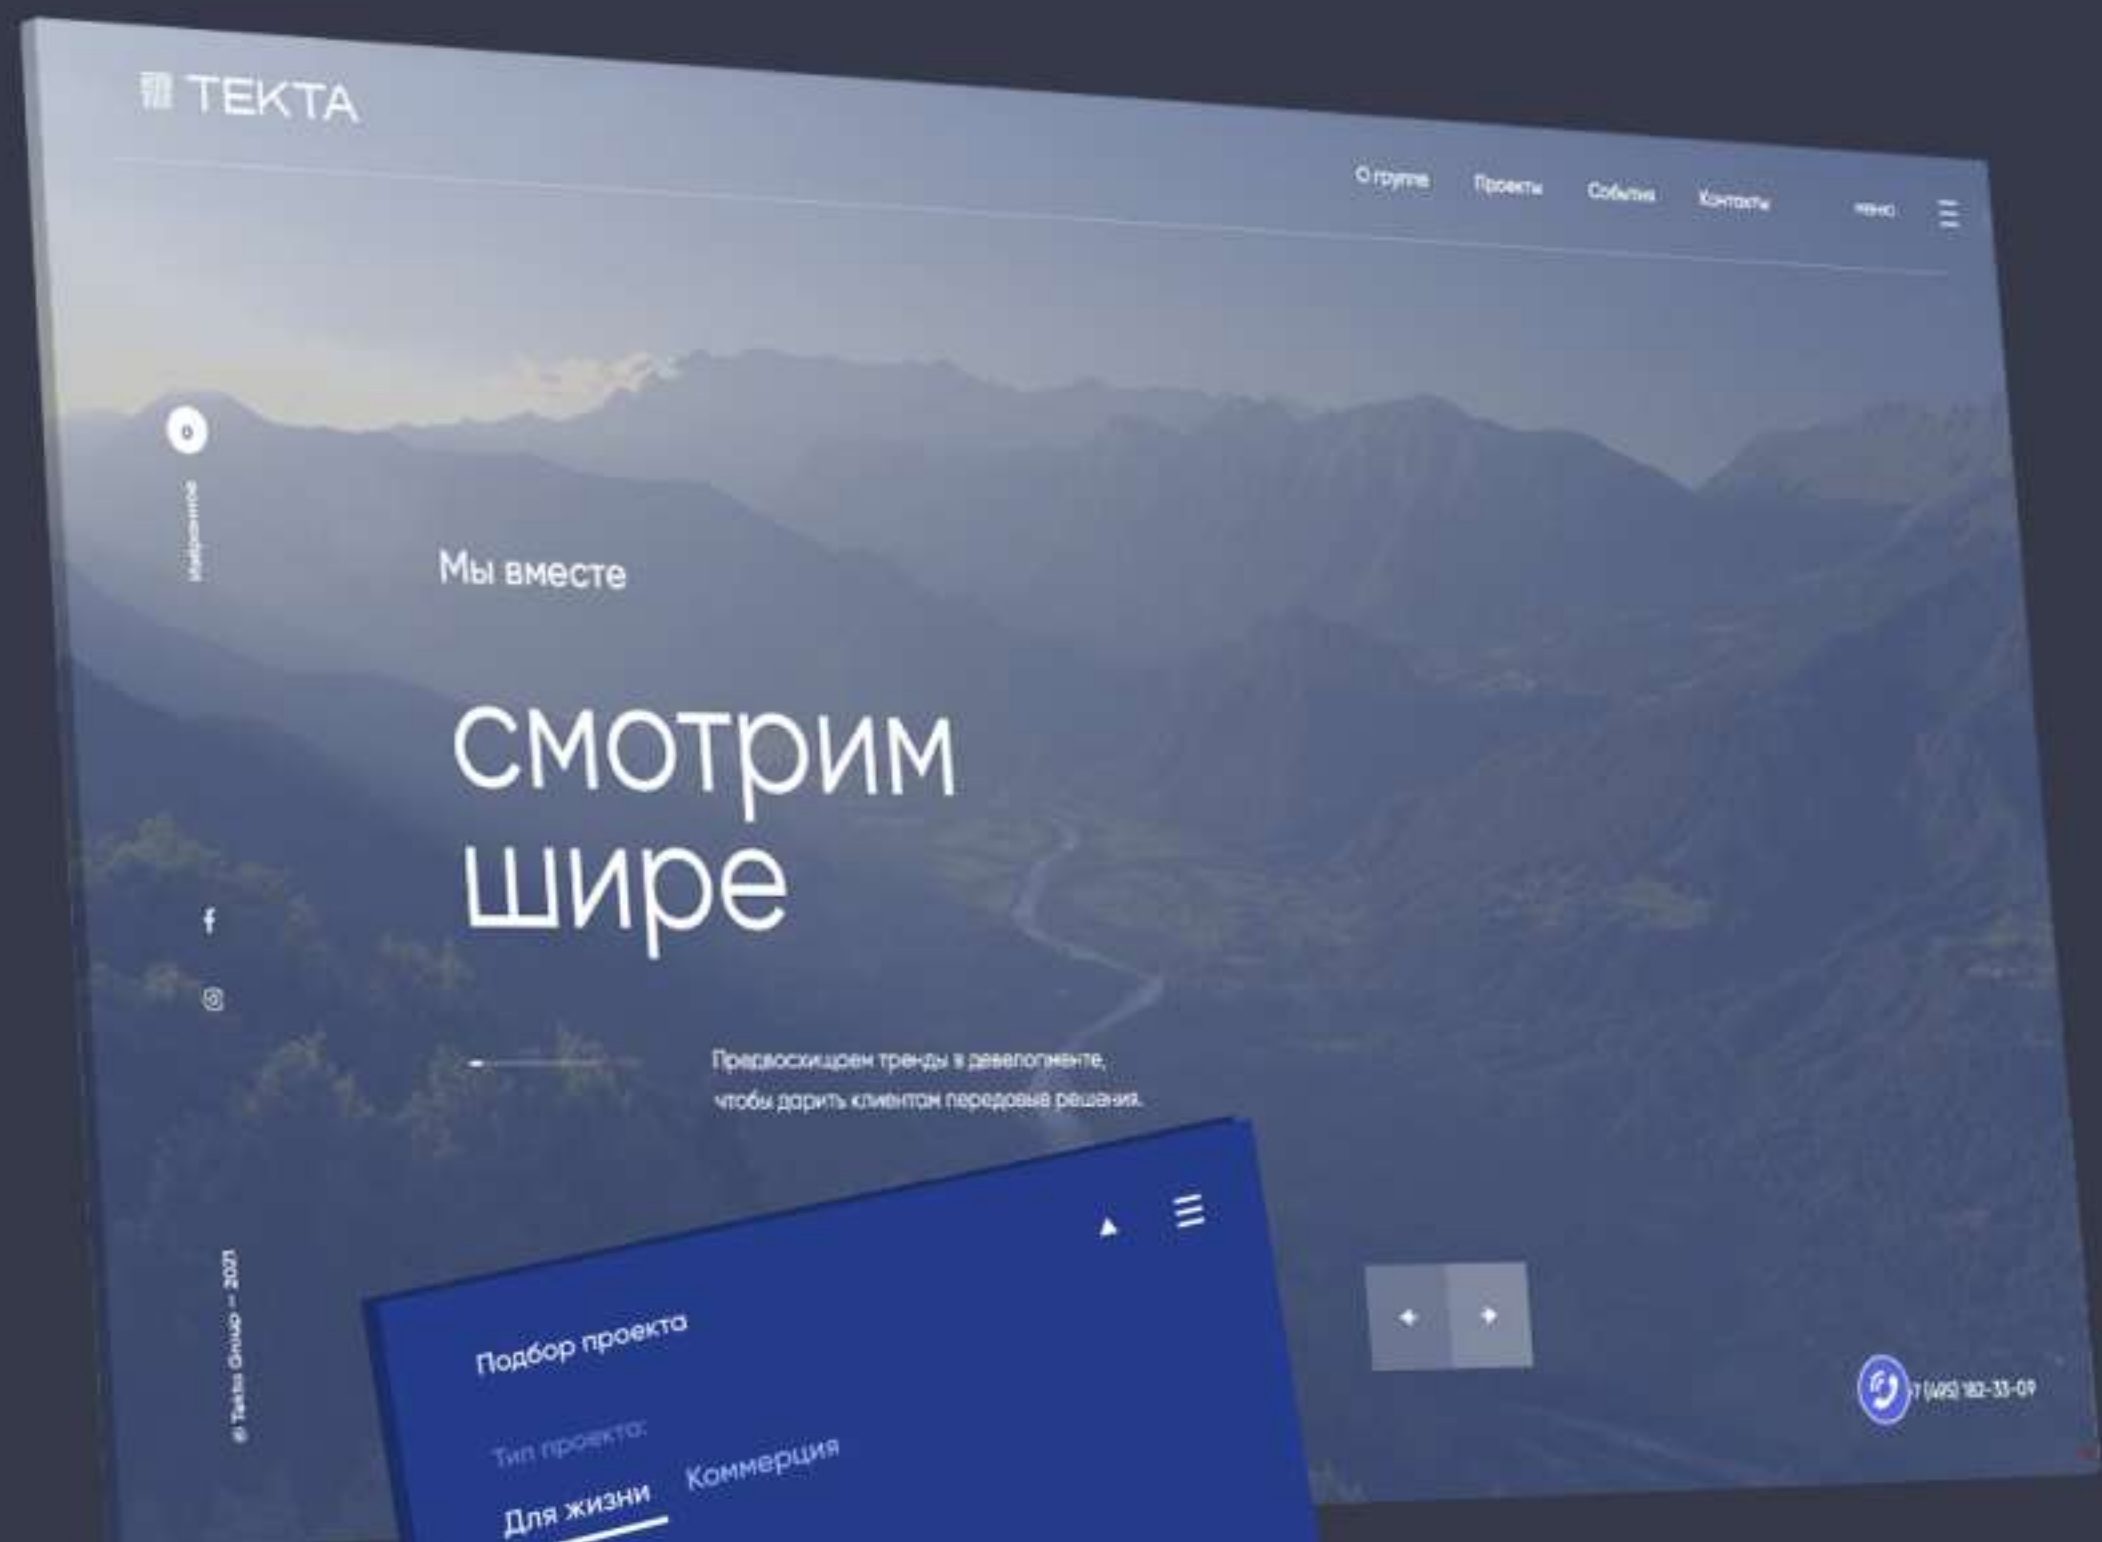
TEKTA

О группе Проекты События Контакты меню

0
Избранное

Мы вместе

смотрим шире

Предвосхищаем тренды в девелопменте, чтобы дарить клиентам передовые решения.

© Tekta Group — 2021

Подбор проекта

Тип проекта:
Для жизни Коммерция

7 (495) 182-33-09